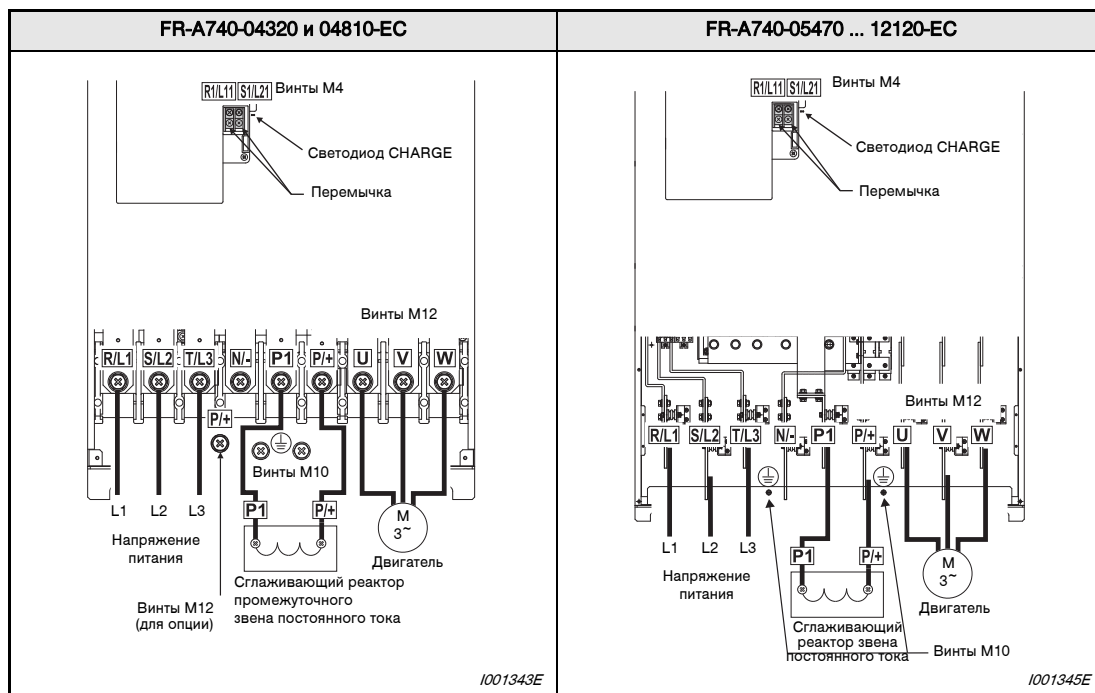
| FR-A740-04320 и 04810-EC | FR-A740-05470 ... 12120-EC |
|---|---|
| R1/L11 S1/L21 Винты M4 | R1/L11 S1/L21 Винты M4 |
| Светодиод CHARGE | Светодиод CHARGE |
| Перемычка | Перемычка |
| Винты M12 | Винты M12 |
| R/L1 S/L2 T/L3 N/- P1 P/+ U V W | R/L1 S/L2 T/L3 N/- P1 P/+ U V W |
| P/+ | |
| Винты M10 | |
| L1 L2 L3 | L1 L2 L3 |
| P1 P/+ | P1 P/+ |
| M 3~ | M 3~ |
| Напряжение питания | Напряжение питания |
| Двигатель | Двигатель |
| Сглаживающий реактор промежуточного звена постоянного тока | Сглаживающий реактор звена постоянного тока |
| Винты M12 (для опции) | Винты M10 |
| I001343E | I001345E |